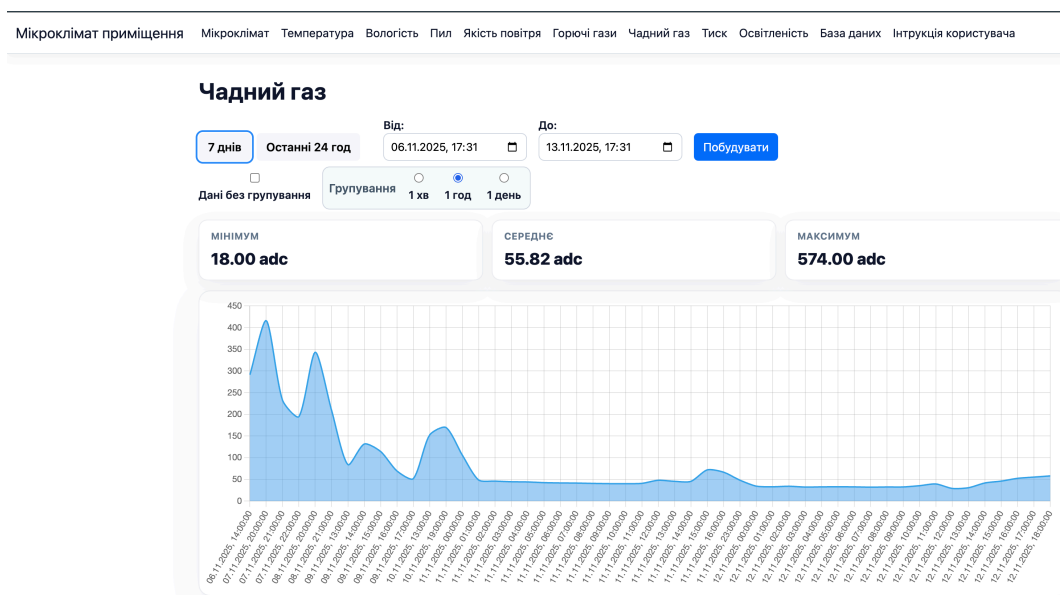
Мікроклімат приміщення Мікроклімат Температура Вологість Пил Якість повітря Горючі гази Чадний газ Тиск Освітленість База даних Інтрукція користувача

Чадний газ

7 днів Останні 24 год Від: 06.11.2025, 17:31 До: 13.11.2025, 17:31 Побудувати

Дані без групування Групування 1 хв 1 год 1 день

МІНІМУМ
18.00 adc

СЕРЕДНЄ
55.82 adc

МАКСИМУМ
574.00 adc

450
400
350
300
250
200
150
100
50
0

06.11.2025, 14:00:00 07.11.2025, 20:00:00 07.11.2025, 21:00:00 07.11.2025, 22:00:00 08.11.2025, 20:00:00 08.11.2025, 21:00:00 09.11.2025, 13:00:00 09.11.2025, 14:00:00 09.11.2025, 15:00:00 09.11.2025, 16:00:00 09.11.2025, 17:00:00 10.11.2025, 13:00:00 10.11.2025, 19:00:00 11.11.2025, 00:00:00 11.11.2025, 01:00:00 11.11.2025, 02:00:00 11.11.2025, 03:00:00 11.11.2025, 04:00:00 11.11.2025, 05:00:00 11.11.2025, 06:00:00 11.11.2025, 07:00:00 11.11.2025, 08:00:00 11.11.2025, 09:00:00 11.11.2025, 10:00:00 11.11.2025, 11:00:00 11.11.2025, 12:00:00 11.11.2025, 13:00:00 11.11.2025, 14:00:00 11.11.2025, 15:00:00 11.11.2025, 16:00:00 11.11.2025, 23:00:00 12.11.2025, 00:00:00 12.11.2025, 01:00:00 12.11.2025, 02:00:00 12.11.2025, 03:00:00 12.11.2025, 04:00:00 12.11.2025, 05:00:00 12.11.2025, 06:00:00 12.11.2025, 07:00:00 12.11.2025, 08:00:00 12.11.2025, 09:00:00 12.11.2025, 10:00:00 12.11.2025, 11:00:00 12.11.2025, 12:00:00 12.11.2025, 13:00:00 12.11.2025, 14:00:00 12.11.2025, 15:00:00 12.11.2025, 16:00:00 12.11.2025, 17:00:00 12.11.2025, 18:00:00